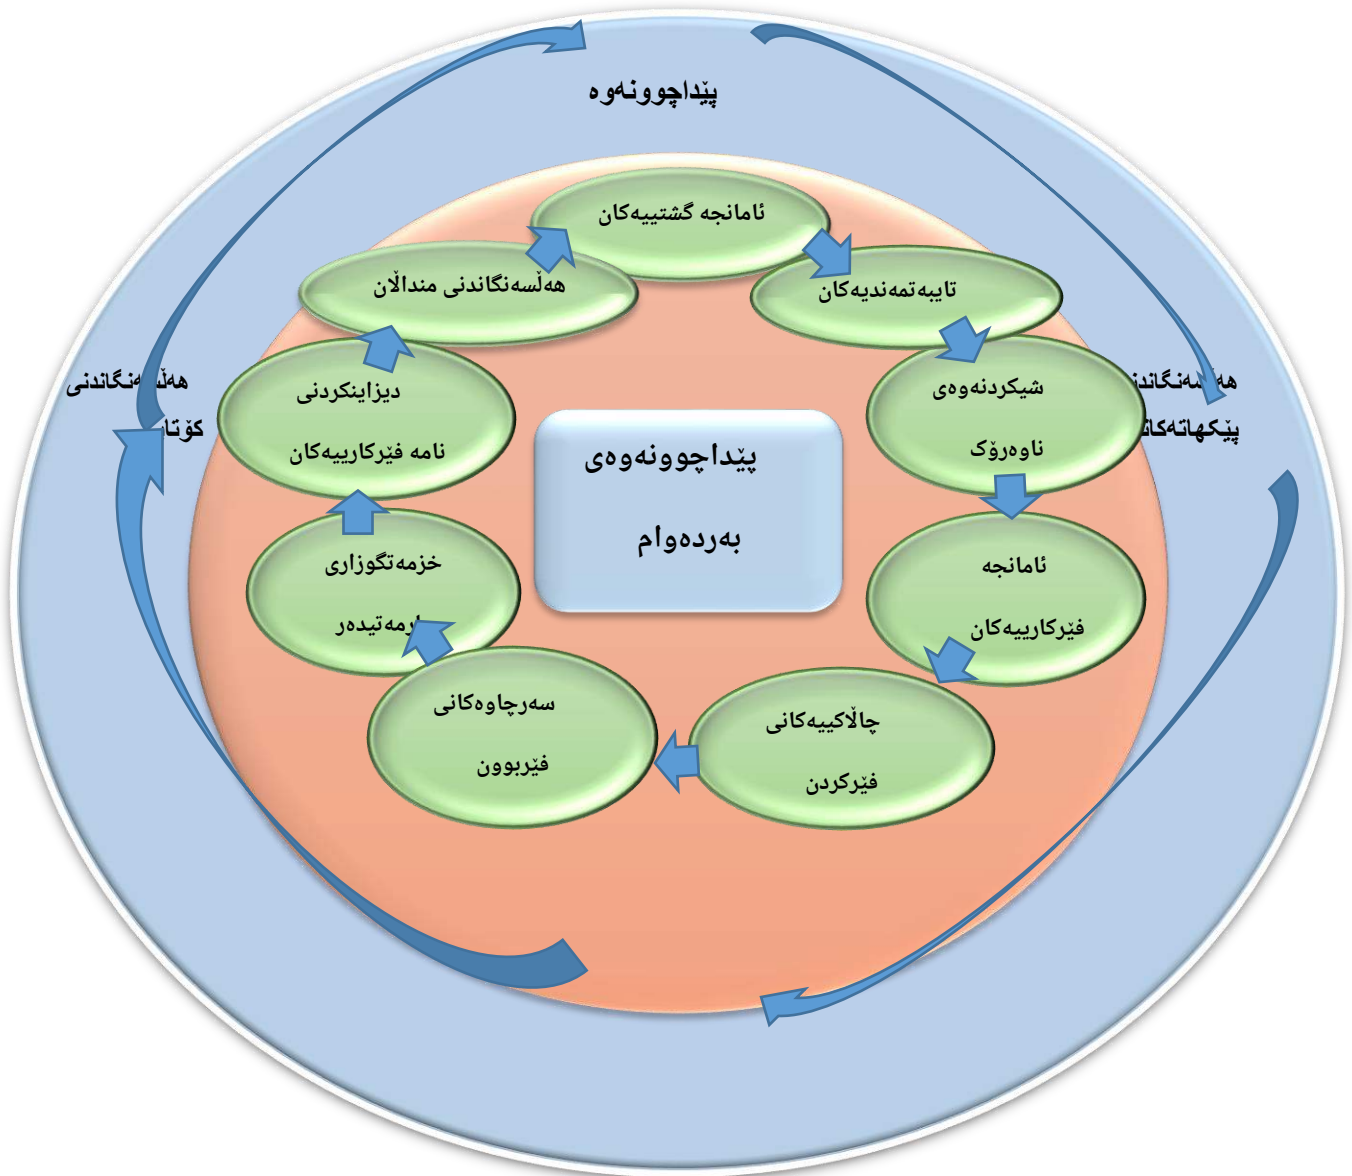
پێداچوونەوە

ئامانجە گشتییەکان

تایبەتمەندیەکان

هەڵسەنگاندنی منداڵان

شیکردنەوەی
ناوەرۆک

دیزاینکردنی
نامە فێرکارییەکان

پێداچوونەوەی
بەردەوام

ئامانجە
فێرکارییەکان

خزمەتگوزاری
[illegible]رمەتیدەر

سەرچاوەکانی
فێربوون

چالاکییەکانی
فێرکردن

هە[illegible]ەنگاندنی
کۆتا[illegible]

هە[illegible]سەنگاندن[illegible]
پێکهاتەکا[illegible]